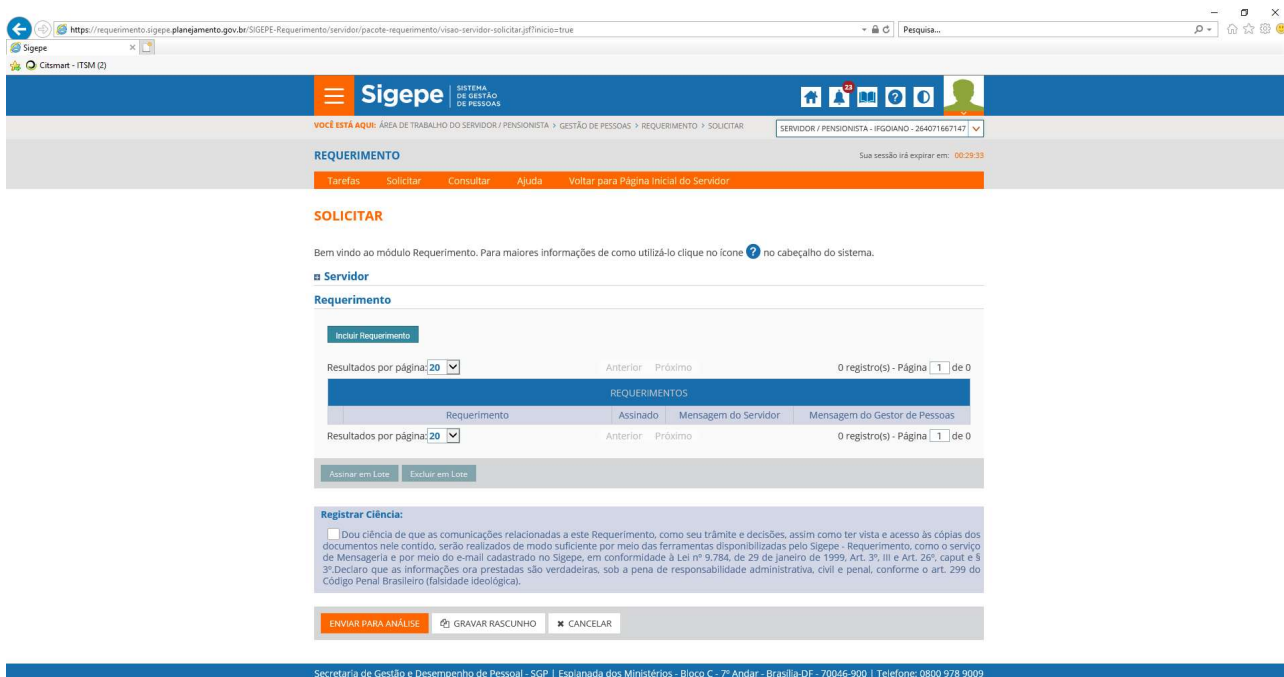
https://requerimento.sigepe.planejamento.gov.br/SIGEPE-Requerimento/servidor/pacote-requerimento/visao-servidor-solicitar.jsf?inicio=true

Pesquisa...

Sigepe

Citsmart - ITSM (2)

Sigepe | SISTEMA DE GESTÃO DE PESSOAS

23

VOCÊ ESTÁ AQUI: ÁREA DE TRABALHO DO SERVIDOR / PENSIONISTA > GESTÃO DE PESSOAS > REQUERIMENTO > SOLICITAR

SERVIDOR / PENSIONISTA - IFGOIANO - 264071667147

REQUERIMENTO

Sua sessão irá expirar em: 00:29:33

Tarefas Solicitar Consultar Ajuda Voltar para Página Inicial do Servidor

SOLICITAR

Bem vindo ao módulo Requerimento. Para maiores informações de como utilizá-lo clique no ícone ? no cabeçalho do sistema.

Servidor

Requerimento

Incluir Requerimento

Resultados por página: 20 Anterior Próximo 0 registro(s) - Página 1 de 0

REQUERIMENTOS

| Requerimento | Assinado | Mensagem do Servidor | Mensagem do Gestor de Pessoas |
|---|---|---|---|

Resultados por página: 20 Anterior Próximo 0 registro(s) - Página 1 de 0

Assinar em Lote Excluir em Lote

Registrar Ciência:

Dou ciência de que as comunicações relacionadas a este Requerimento, como seu trâmite e decisões, assim como ter vista e acesso às cópias dos documentos nele contido, serão realizados de modo suficiente por meio das ferramentas disponibilizadas pelo Sigepe - Requerimento, como o serviço de Mensageria e por meio do e-mail cadastrado no Sigepe, em conformidade à Lei nº 9.784, de 29 de janeiro de 1999, Art. 3º, III e Art. 26º, caput e § 3º.Declaro que as informações ora prestadas são verdadeiras, sob a pena de responsabilidade administrativa, civil e penal, conforme o art. 299 do Código Penal Brasileiro (falsidade ideológica).

ENVIAR PARA ANÁLISE GRAVAR RASCUNHO CANCELAR

Secretaria de Gestão e Desempenho de Pessoal - SGP | Esplanada dos Ministérios - Bloco C - 7º Andar - Brasília-DF - 70046-900 | Telefone: 0800 978 9009